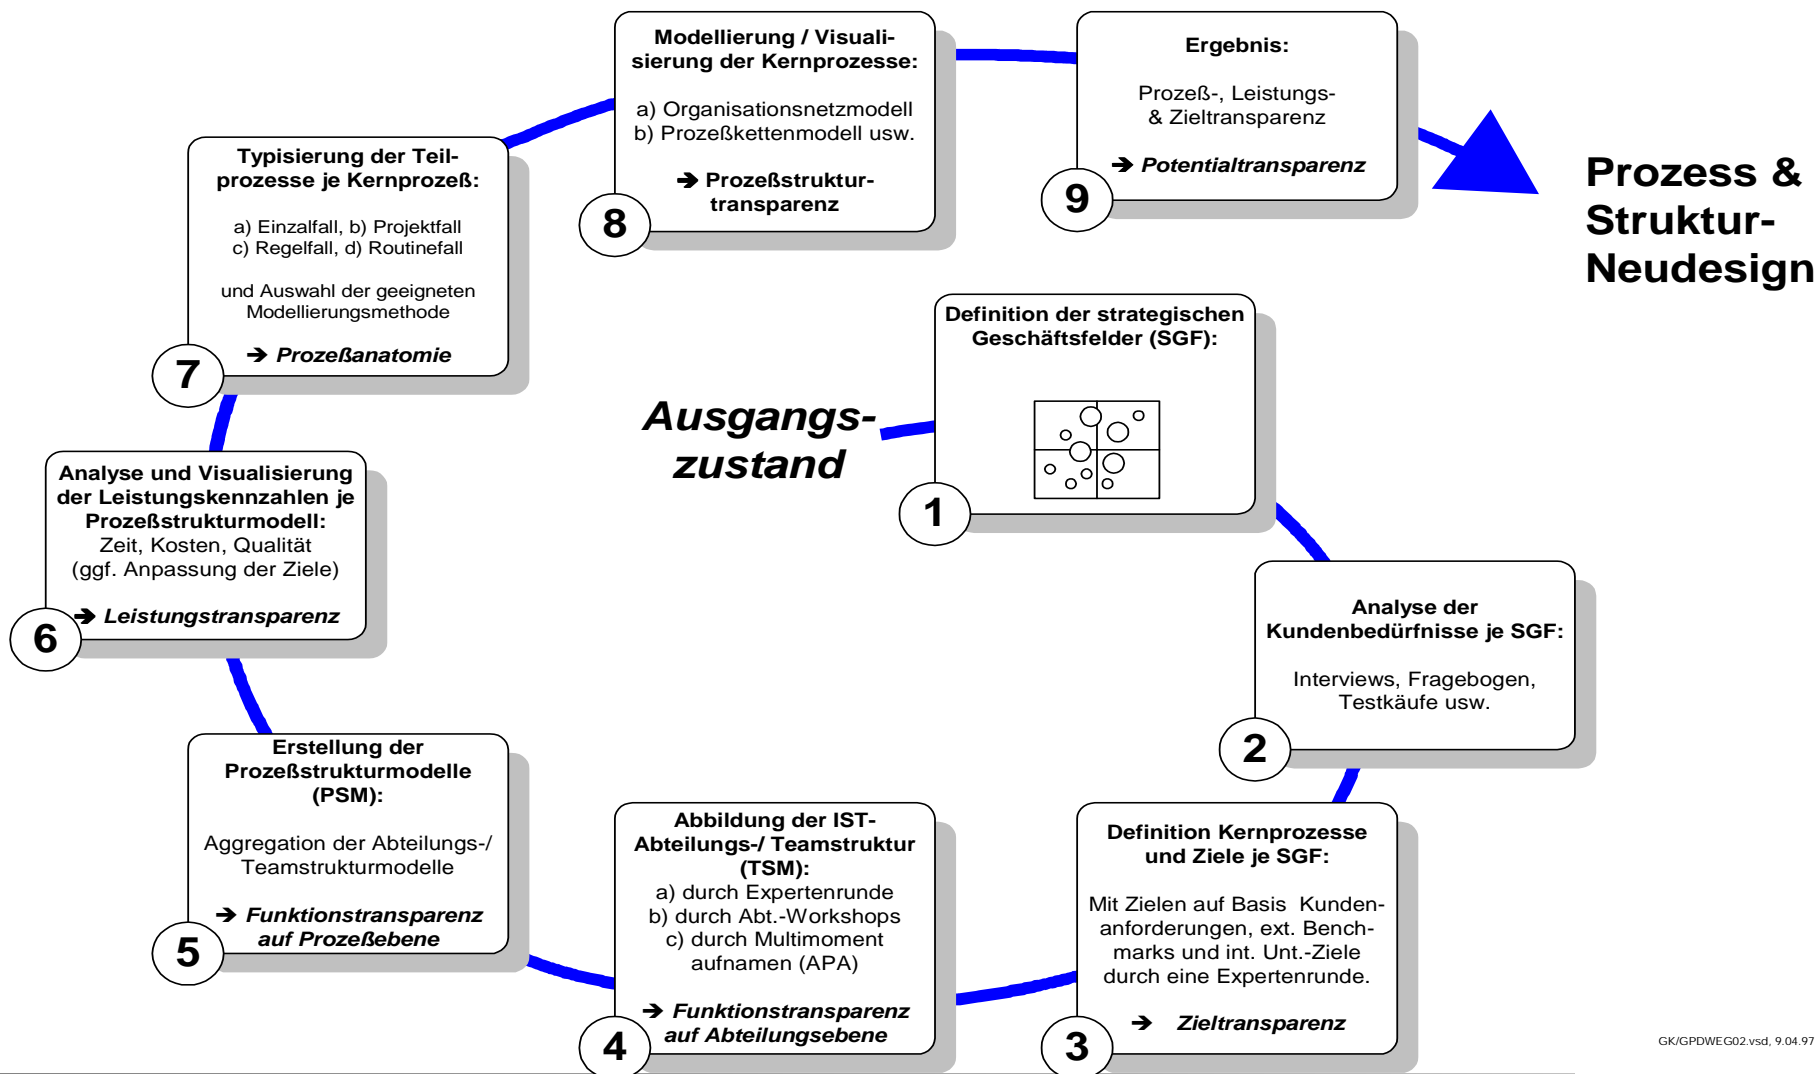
Ausgangszustand

Definition der strategischen Geschäftsfelder (SGF):

1

Analyse der Kundenbedürfnisse je SGF:

Interviews, Fragebogen, Testkäufe usw.

2

Definition Kernprozesse und Ziele je SGF:

Mit Zielen auf Basis Kundenanforderungen, ext. Benchmarks und int. Unt.-Ziele durch eine Expertenrunde.

➔ Zieltransparenz

3

Abbildung der IST-Abteilungs-/ Teamstruktur (TSM):
a) durch Expertenrunde
b) durch Abt.-Workshops
c) durch Multimoment aufnamen (APA)

➔ Funktionstransparenz auf Abteilungsebene

4

Erstellung der Prozeßstrukturmodelle (PSM):

Aggregation der Abteilungs-/ Teamstrukturmodelle

➔ Funktionstransparenz auf Prozeßebene

5

Analyse und Visualisierung der Leistungskennzahlen je Prozeßstrukturmodell:
Zeit, Kosten, Qualität
(ggf. Anpassung der Ziele)

➔ Leistungstransparenz

6

Typisierung der Teilprozesse je Kernprozeß:

a) Einzelfall, b) Projektfall
c) Regelfall, d) Routinefall

und Auswahl der geeigneten Modellierungsmethode

➔ Prozeßanatomie

7

Modellierung / Visualisierung der Kernprozesse:

a) Organisationsnetzmodell
b) Prozeßkettenmodell usw.

➔ Prozeßstrukturtransparenz

8

Ergebnis:

Prozeß-, Leistungs- & Zieltransparenz

➔ Potentialtransparenz

9

Prozess & Struktur-Neudesign

GK/GPDWEG02.vsd, 9.04.97